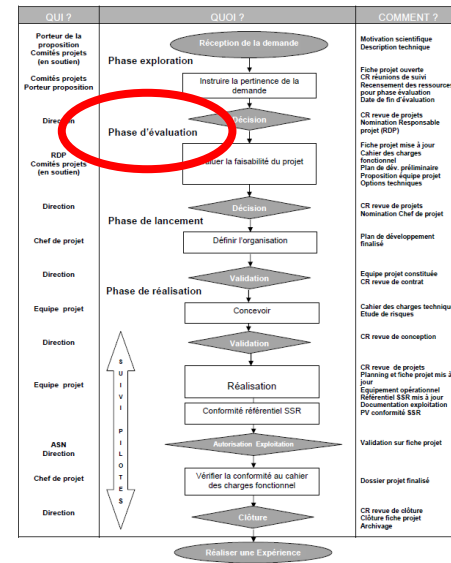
| QUI ? | QUOI ? | COMMENT ? |
|---|---|---|
| Porteur de la proposition Comités projets (en soutien) | Réception de la demande | Motivation scientifique Description technique |
| Comités projets Porteur proposition | Phase exploration Instruire la pertinence de la demande | Fiche projet ouverte CR réunions de suivi Recensement des ressources pour phase évaluation Date de fin d'évaluation |
| Direction | Décision | CR revue de projets Nomination Responsable projet (RDP) |
| RDP Comités projets (en soutien) | Phase d'évaluation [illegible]uer la faisabilité du projet | Fiche projet mise à jour Cahier des charges fonctionnel Plan de dév. préliminaire Proposition équipe projet Options techniques |
| Direction | Décision | CR revue de projets Nomination Chef de projet |
| Chef de projet | Phase de lancement Définir l'organisation | Plan de développement finalisé |
| Direction | Validation | Equipe projet constituée CR revue de contrat |
| Equipe projet | Phase de réalisation Concevoir | Cahier des charges technique Etude de risques |
| Direction | Validation | CR revue de conception |
| Equipe projet | Réalisation Conformité référentiel SSR | CR revue de projets Planning et fiche projet mis à jour Equipement opérationnel Référentiel SSR mis à jour Documentation exploitation PV conformité SSR |
| ASN Direction | Autorisation Exploitation | Validation sur fiche projet |
| Chef de projet | Vérifier la conformité au cahier des charges fonctionnel | Dossier projet finalisé |
| Direction | Clôture | CR revue de clôture Clôture fiche projet Archivage |
| | Réaliser une Expérience | |

SUIVI PILOTES